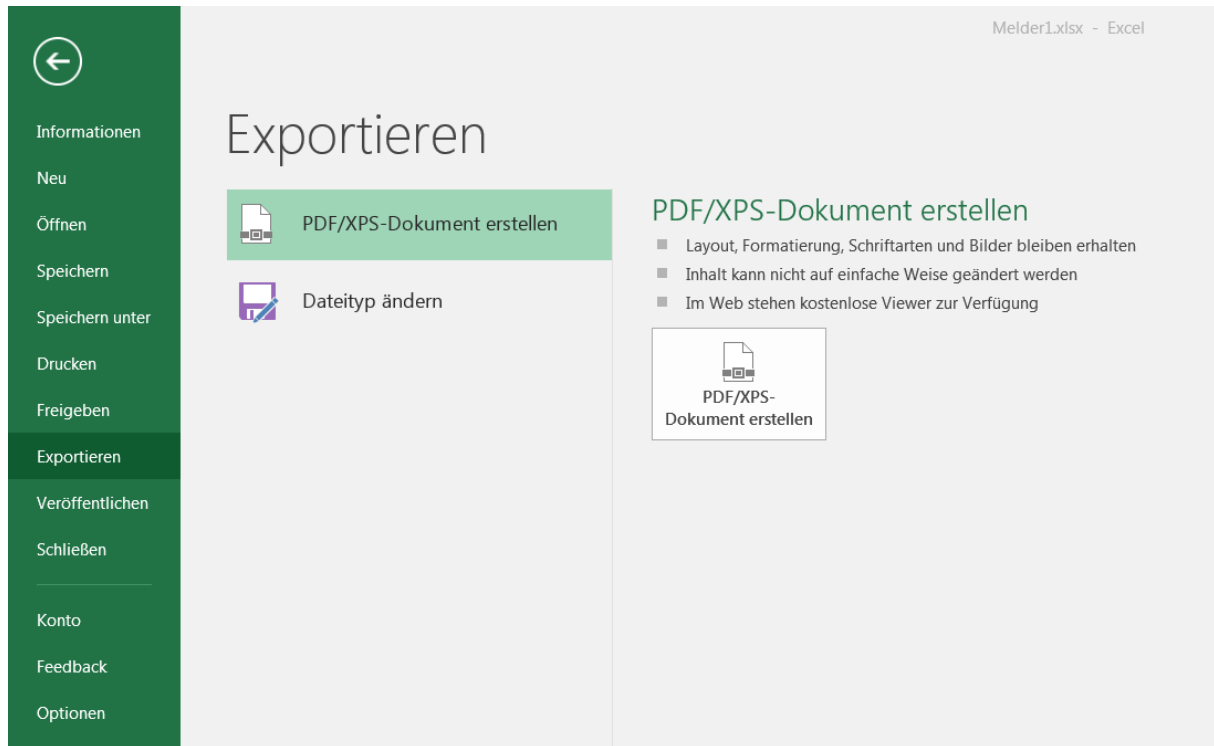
Melder1.xlsx - Excel

Informationen
Neu
Öffnen
Speichern
Speichern unter
Drucken
Freigeben
Exportieren
Veröffentlichen
Schließen

Konto
Feedback
Optionen

Exportieren

PDF/XPS-Dokument erstellen
Dateityp ändern

PDF/XPS-Dokument erstellen
Layout, Formatierung, Schriftarten und Bilder bleiben erhalten
Inhalt kann nicht auf einfache Weise geändert werden
Im Web stehen kostenlose Viewer zur Verfügung

PDF/XPS-Dokument erstellen